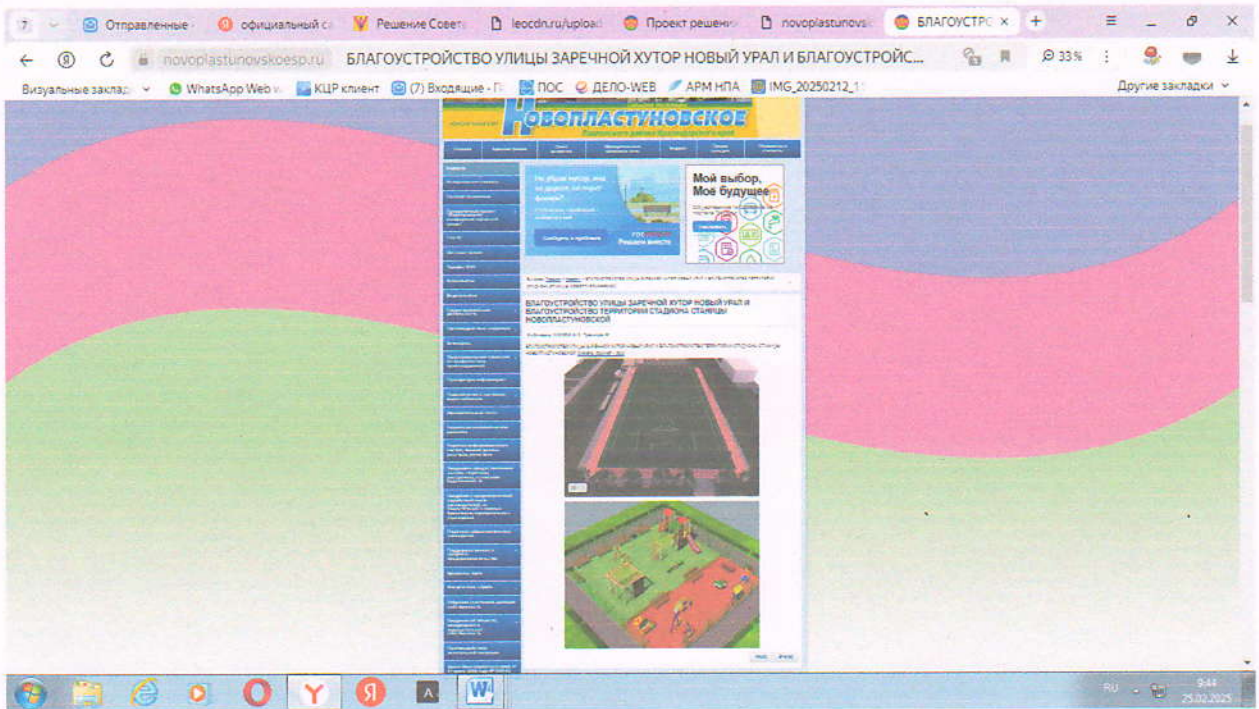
7 Отправленные официальный с Решение Совет leocdn.ru/upload Проект решени novoplastunovs БЛАГОУСТРО ×  +

novoplastunovskoesp.ru   БЛАГОУСТРОЙСТВО УЛИЦЫ ЗАРЕЧНОЙ ХУТОР НОВЫЙ УРАЛ И БЛАГОУСТРОЙС...   33%

Визуальные заклад   WhatsApp Web   КЦР клиент   (7) Входящие - П   ПОС   ДЕЛО-WEB   АРМ НПА   IMG_20250212_1   Другие закладки

Новопластуновское

Мой выбор, Моё будущее

Решаем вместе

БЛАГОУСТРОЙСТВО УЛИЦЫ ЗАРЕЧНОЙ ХУТОР НОВЫЙ УРАЛ И БЛАГОУСТРОЙСТВО ТЕРРИТОРИИ СТАДИОНА СТАНИЦЫ НОВОПЛАСТУНОВСКОЙ

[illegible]

RU 9:44 25.02.2025